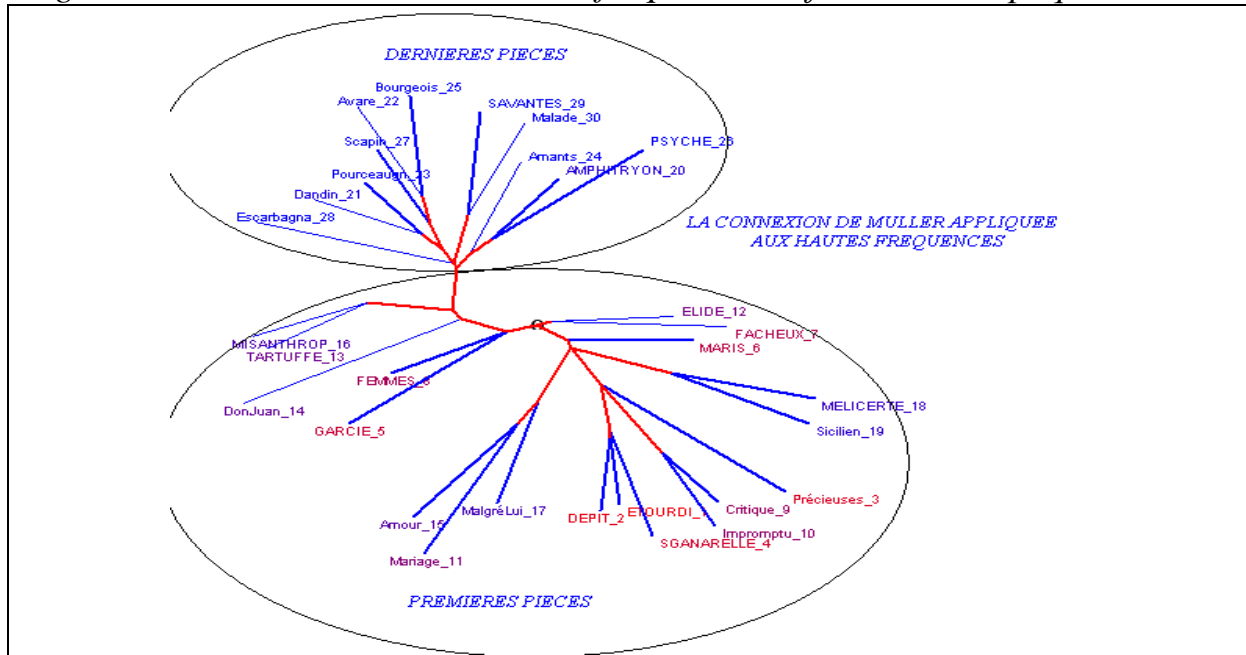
DERNIERES PIECES

Bourgeois_25
Avare_22
SAVANTES_29
Malade_30
Scapin_27
PSYCHE_26
Amants_24
Pourceaugn_23
AMPHITRYON_20
Dandin_21
Escarbagna_28

LA CONNEXION DE MULLER APPLIQUEE AUX HAUTES FREQUENCES

ELIDE_12
FACHEUX_7
MISANTHROP_16
TARTUFFE_13
MARIS_6
FEMMES_8
DonJuan_14
MELICERTE_18
GARCIE_5
Sicilien_19
Précieuses_3
Critique_9
Amour_15
MalgréLui_17
DEPIT_2
ETOURDI_1
Impromptu_10
SGANARELLE_4
Mariage_11

PREMIERES PIECES